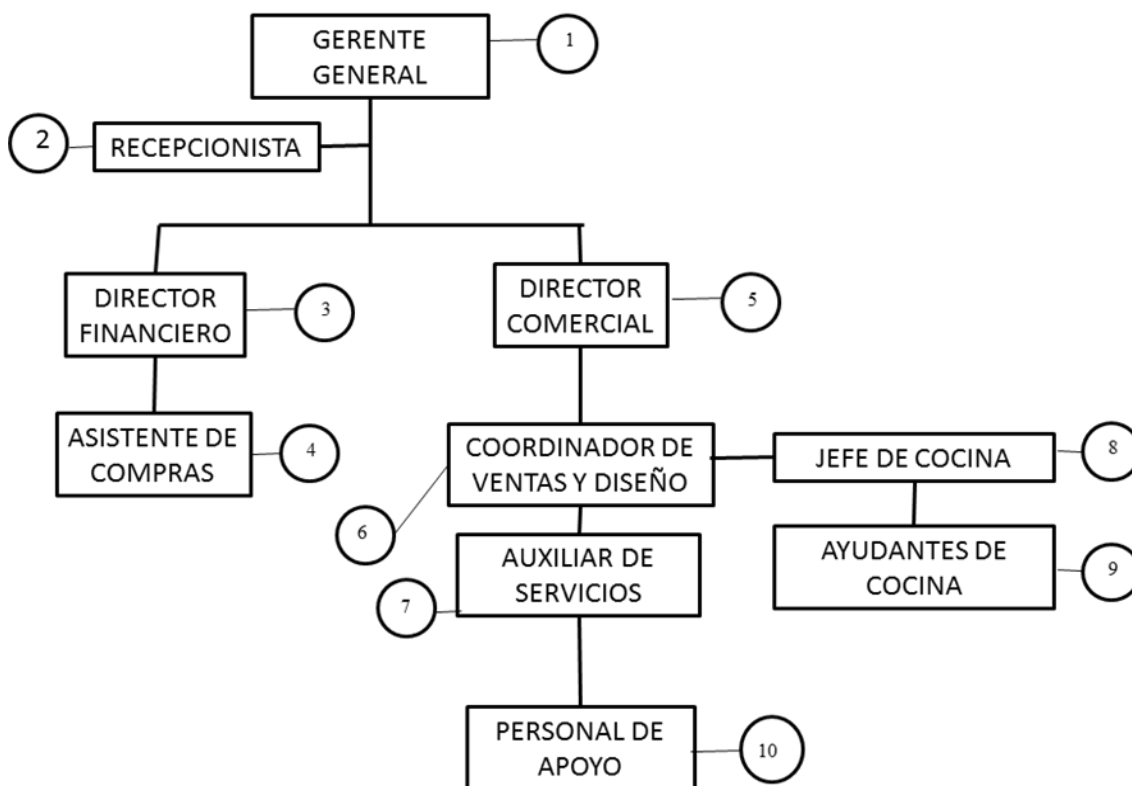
GERENTE GENERAL
1

2
RECEPCIONISTA

DIRECTOR FINANCIERO
3

DIRECTOR COMERCIAL
5

ASISTENTE DE COMPRAS
4

COORDINADOR DE VENTAS Y DISEÑO
6

JEFE DE COCINA
8

AUXILIAR DE SERVICIOS
7

AYUDANTES DE COCINA
9

PERSONAL DE APOYO
10